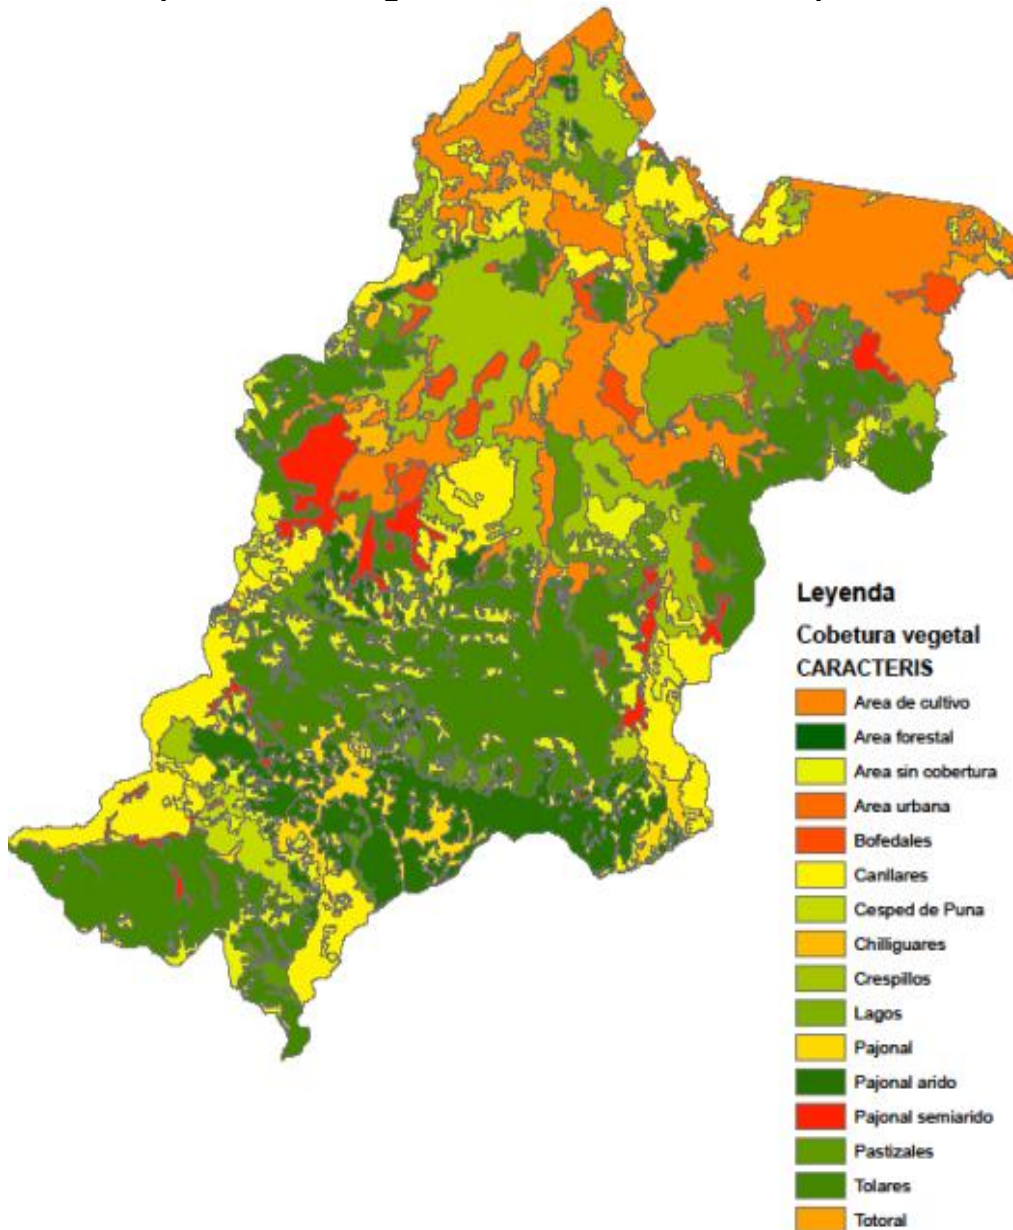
Leyenda
Cobetura vegetal
CARACTERIS
Area de cultivo
Area forestal
Area sin cobertura
Area urbana
Bofedales
Canilares
Cesped de Puna
Chilliguares
Crespillos
Lagos
Pajonal
Pajonal arido
Pajonal semiarido
Pastizales
Tolares
Totoral